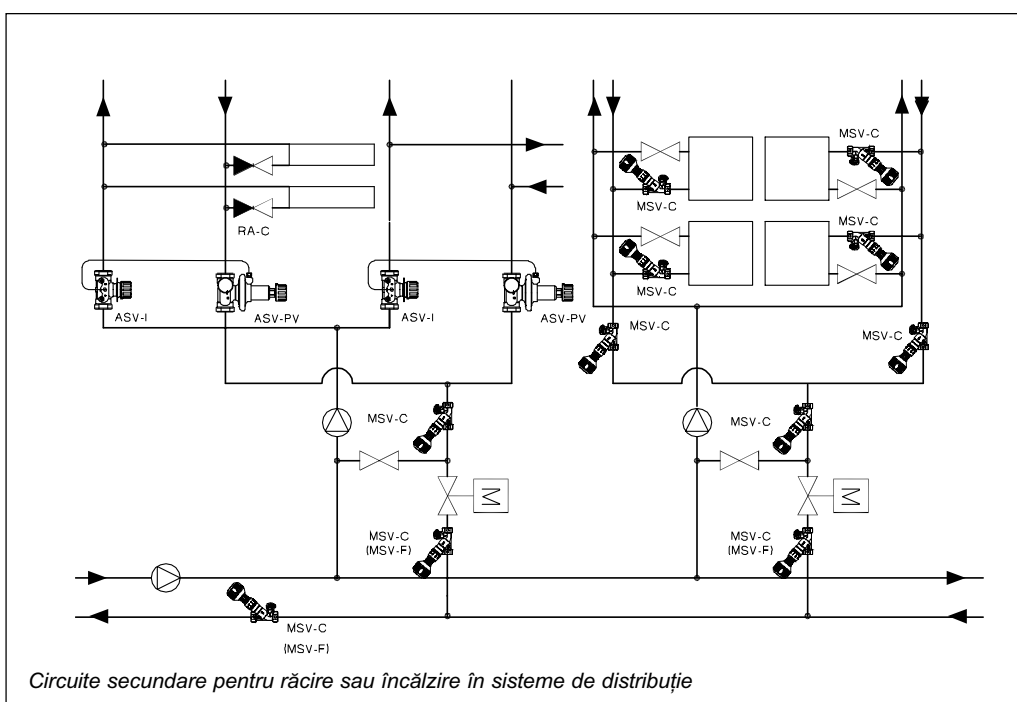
RA-C

ASV-I

ASV-PV

ASV-I

ASV-PV

MSV-C

MSV-C

MSV-C

MSV-C

MSV-C

MSV-C

MSV-C

MSV-C (MSV-F)

MSV-C

MSV-C (MSV-F)

MSV-C (MSV-F)

Circuite secundare pentru răcire sau încălzire în sisteme de distribuție